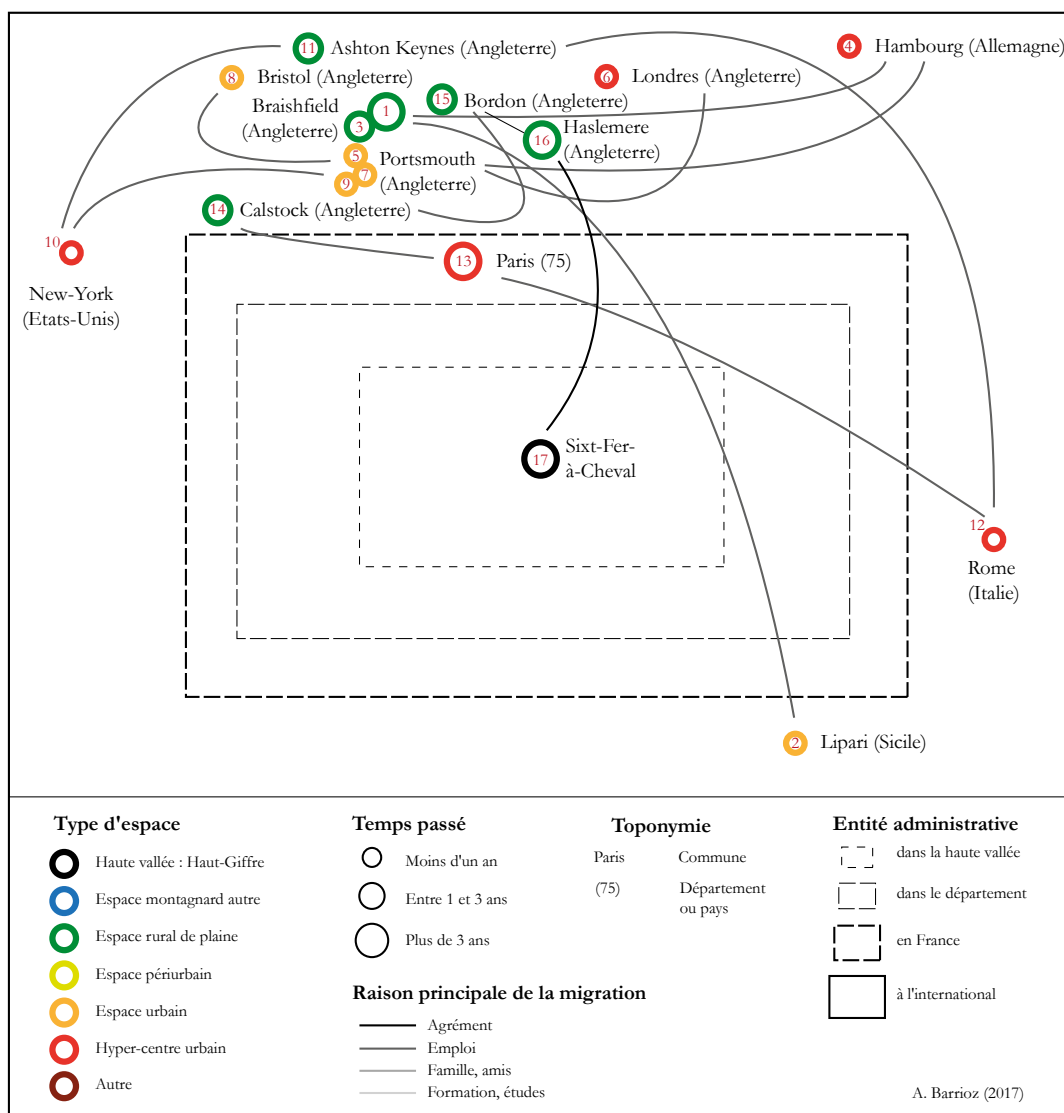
11 Ashton Keynes (Angleterre)

4 Hambourg (Allemagne)

8 Bristol (Angleterre)

6 Londres (Angleterre)

15 Bordon (Angleterre)

Braishfield (Angleterre) 1 3

16 Haslemere (Angleterre)

5 Portsmouth 7 9 (Angleterre)

14 Calstock (Angleterre)

10 New-York (Etats-Unis)

13 Paris (75)

17 Sixt-Fer-à-Cheval

12 Rome (Italie)

2 Lipari (Sicile)

**Type d'espace**

Haute vallée : Haut-Giffre

Espace montagnard autre

Espace rural de plaine

Espace périurbain

Espace urbain

Hyper-centre urbain

Autre

**Temps passé**

Moins d'un an

Entre 1 et 3 ans

Plus de 3 ans

**Raison principale de la migration**

Agrément

Emploi

Famille, amis

Formation, études

**Toponymie**

Paris Commune

(75) Département ou pays

**Entité administrative**

dans la haute vallée

dans le département

en France

à l'international

A. Barrioz (2017)